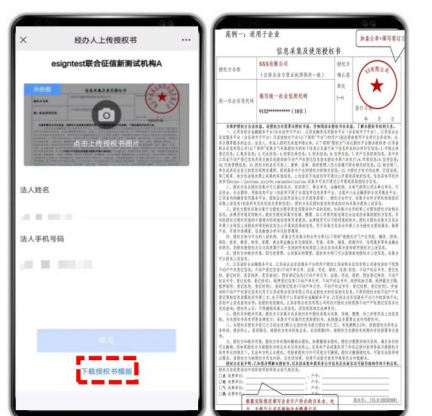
经办人上传授权书

esigntest联合征信新测试机构A

示例图

点击上传授权书图片

法人姓名

法人手机号码

提交

下载授权书模版

范例一：适用于企业

加盖公章+填写签订日期

信息采集及使用授权书

授权企业名称 XXX有限公司

（在照企业全称填写，需与营业执照保持一致）

统一社会信用代码 填写统一社会信用代码

91**********（18位）

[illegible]

被授权人

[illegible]